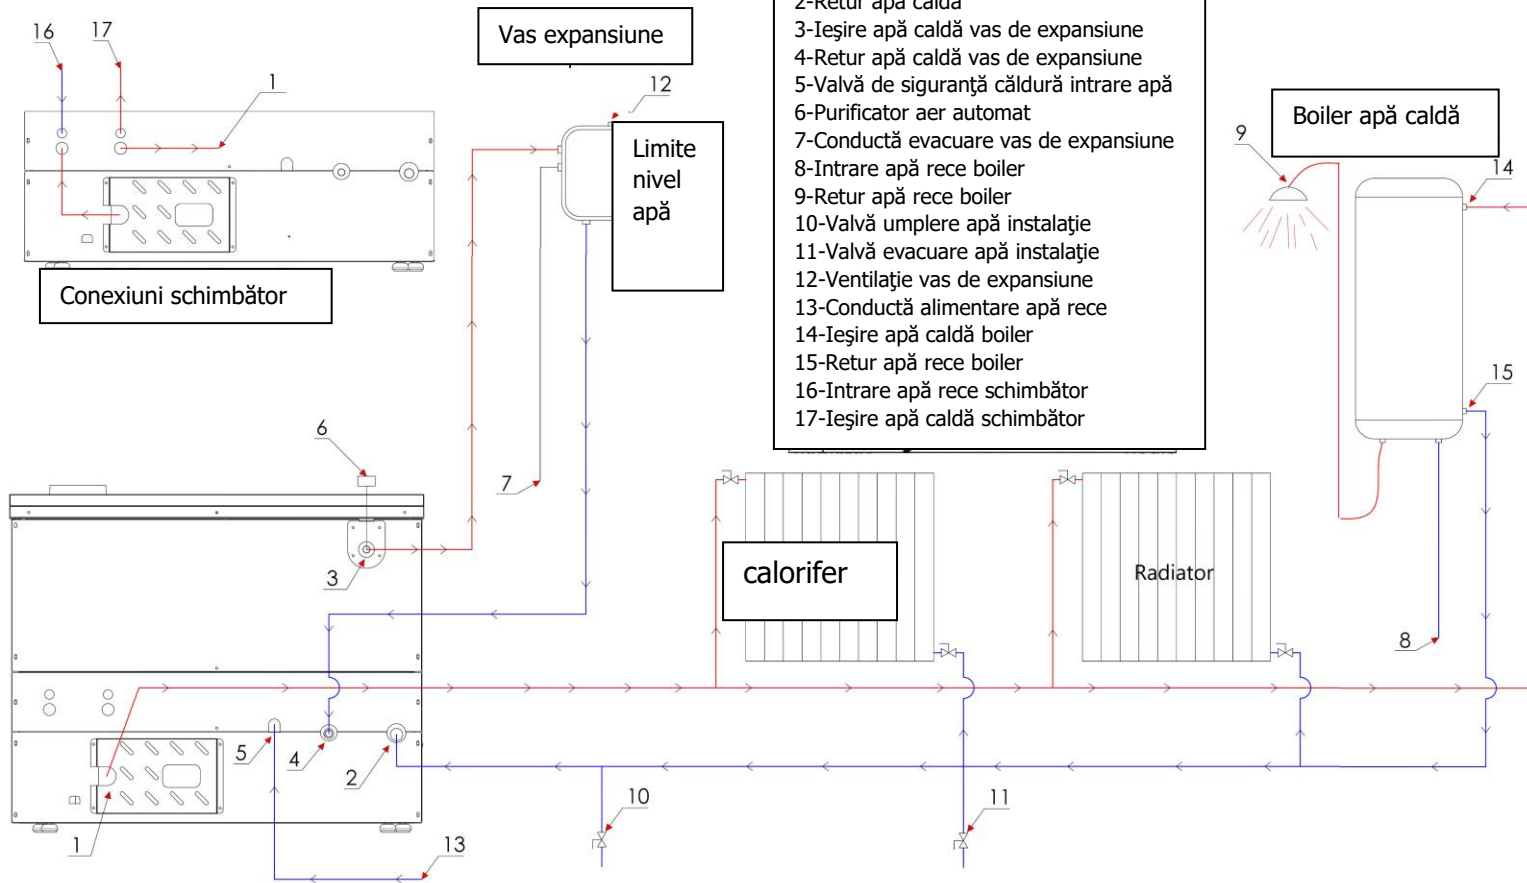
16
17
1
Conexiuni schimbător
Vas expansiune
12
Limite nivel apă
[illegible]
3-Ieşire apă caldă vas de expansiune
4-Retur apă caldă vas de expansiune
5-Valvă de siguranţă căldură intrare apă
6-Purificator aer automat
7-Conductă evacuare vas de expansiune
8-Intrare apă rece boiler
9-Retur apă rece boiler
10-Valvă umplere apă instalaţie
11-Valvă evacuare apă instalaţie
12-Ventilaţie vas de expansiune
13-Conductă alimentare apă rece
14-Ieşire apă caldă boiler
15-Retur apă rece boiler
16-Intrare apă rece schimbător
17-Ieşire apă caldă schimbător
Boiler apă caldă
9
14
15
6
7
3
calorifer
Radiator
8
5
4
2
10
11
1
13